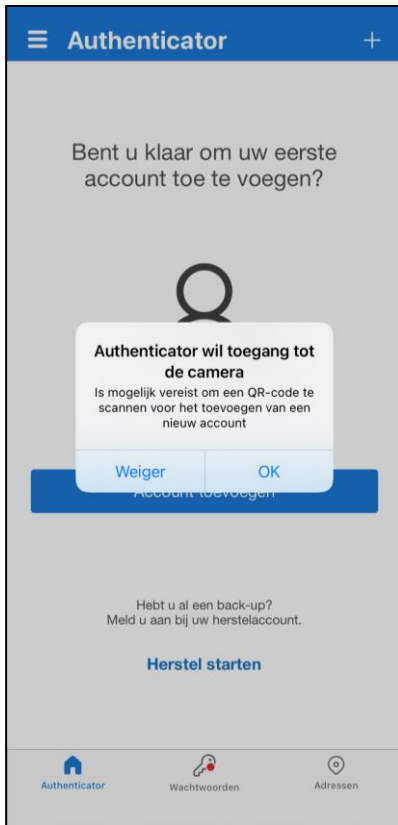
Authenticator

Bent u klaar om uw eerste account toe te voegen?

Authenticator wil toegang tot de camera

Is mogelijk vereist om een QR-code te scannen voor het toevoegen van een nieuw account

Weiger

OK

Account toevoegen

Hebt u al een back-up? Meld u aan bij uw herstelaccount.

Herstel starten

Authenticator

Wachtwoorden

Adressen